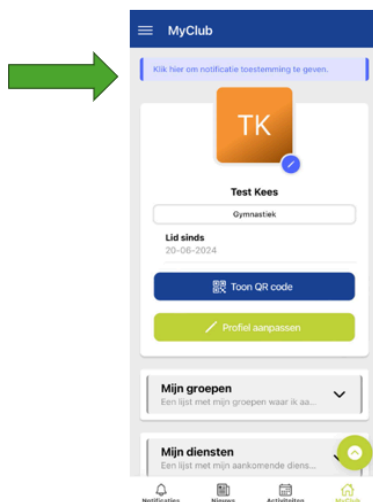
MyClub

Klik hier om notificatie toestemming te geven.

TK

Test Kees

Gymnastiek

Lid sinds
20-06-2024

Toon QR code

Profiel aanpassen

Mijn groepen
Een lijst met mijn groepen waar ik aa...

Mijn diensten
Een lijst met mijn aankomende diens...

Notificaties Nieuws Activiteiten MyClub